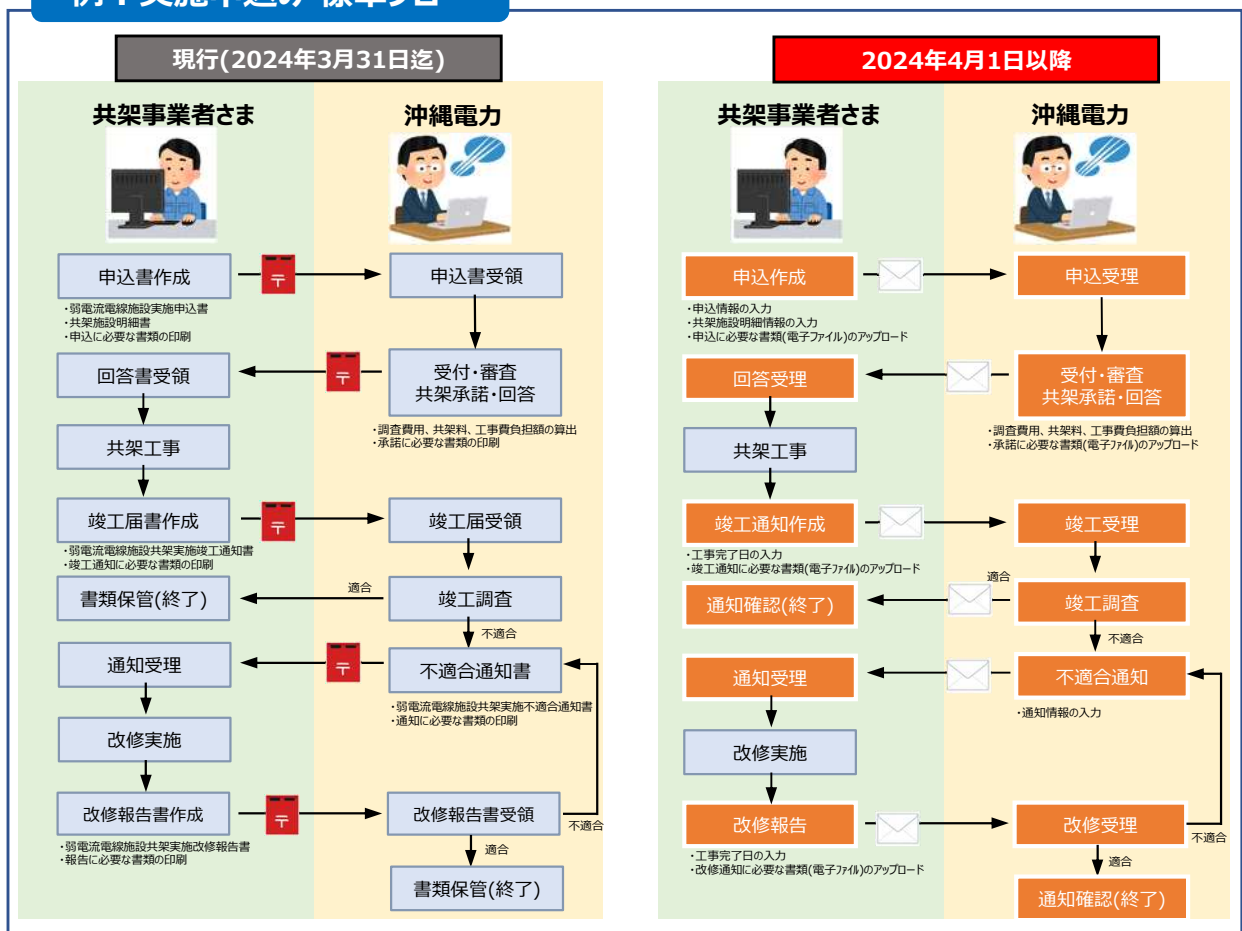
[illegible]

現行(2024年3月31日迄)

共架事業者さま

沖縄電力

申込書作成

・弱電流電線施設実施申込書
・共架施設明細書
・申込に必要な書類の印刷

申込書受領

受付・審査
共架承諾・回答

・調査費用、共架料、工事費負担額の算出
・承諾に必要な書類の印刷

回答書受領

共架工事

竣工届書作成

・弱電流電線施設共架実施竣工通知書
・竣工通知に必要な書類の印刷

竣工届受領

竣工調査

適合

書類保管(終了)

不適合

不適合通知書

・弱電流電線施設共架実施不適合通知書
・通知に必要な書類の印刷

通知受理

改修実施

改修報告書作成

・弱電流電線施設共架実施改修報告書
・報告に必要な書類の印刷

改修報告書受領

不適合

適合

書類保管(終了)

2024年4月1日以降

共架事業者さま

沖縄電力

申込作成

・申込情報の入力
・共架施設明細情報の入力
・申込に必要な書類(電子ファイル)のアップロード

申込受理

受付・審査
共架承諾・回答

・調査費用、共架料、工事費負担額の算出
・承諾に必要な書類(電子ファイル)のアップロード

回答受理

共架工事

竣工通知作成

・工事完了日の入力
・竣工通知に必要な書類(電子ファイル)のアップロード

竣工受理

竣工調査

適合

通知確認(終了)

不適合

不適合通知

・通知情報の入力

通知受理

改修実施

改修報告

・工事完了日の入力
・改修通知に必要な書類(電子ファイル)のアップロード

改修受理

不適合

適合

通知確認(終了)